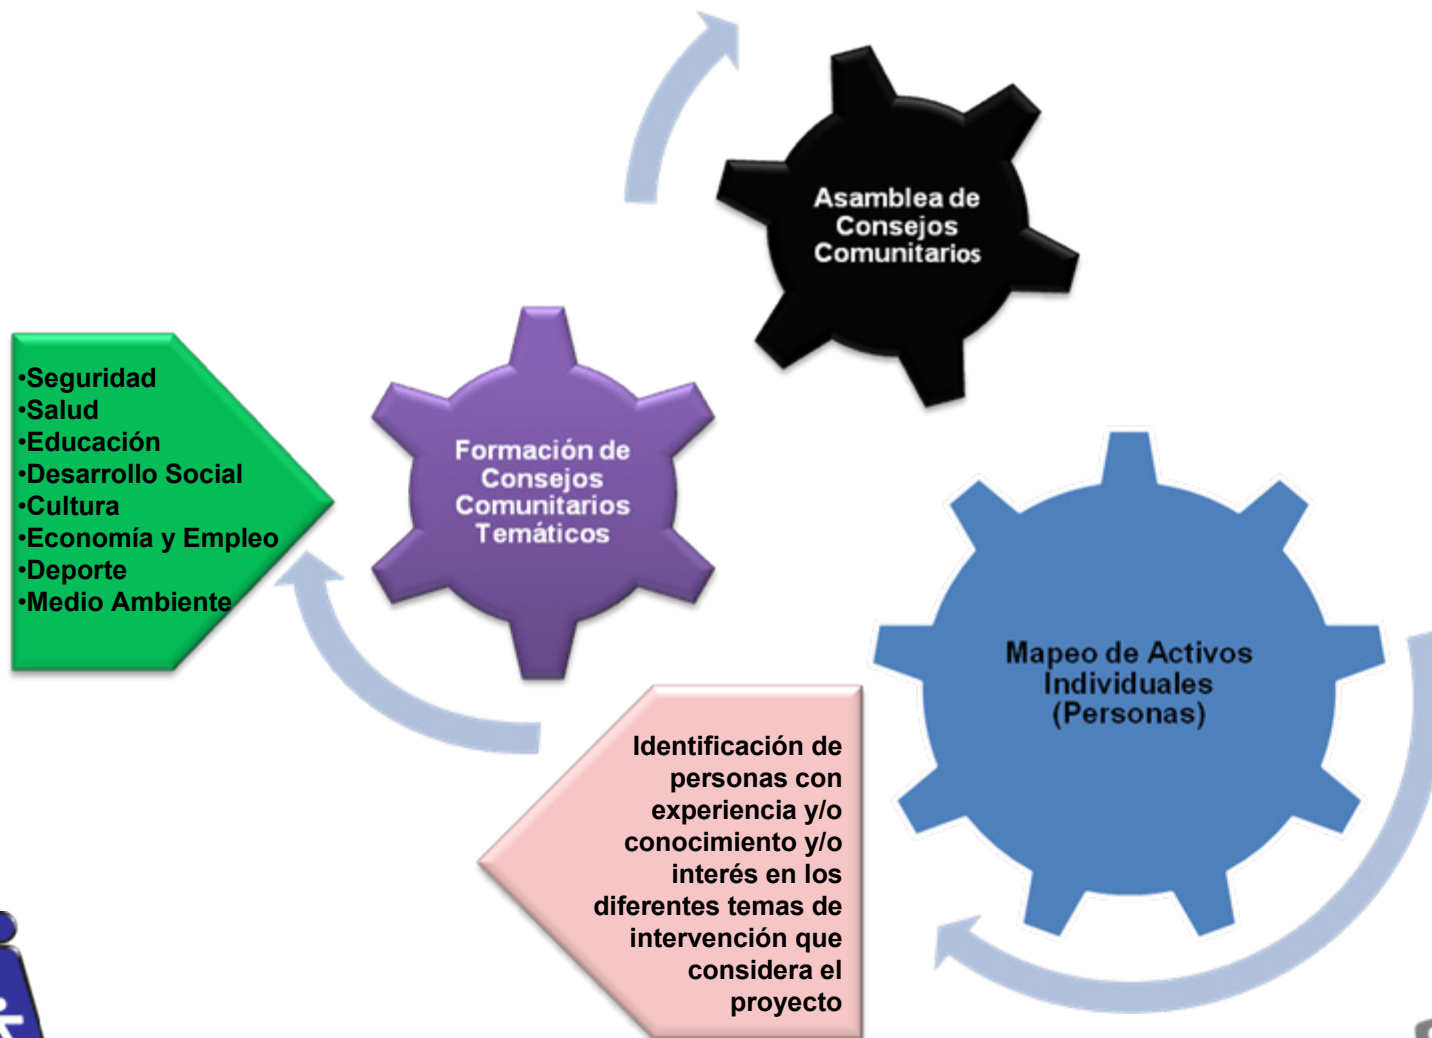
Asamblea de Consejos Comunitarios

•Seguridad
•Salud
•Educación
•Desarrollo Social
•Cultura
•Economía y Empleo
•Deporte
•Medio Ambiente

Formación de Consejos Comunitarios Temáticos

Mapeo de Activos Individuales (Personas)

Identificación de personas con experiencia y/o conocimiento y/o interés en los diferentes temas de intervención que considera el proyecto